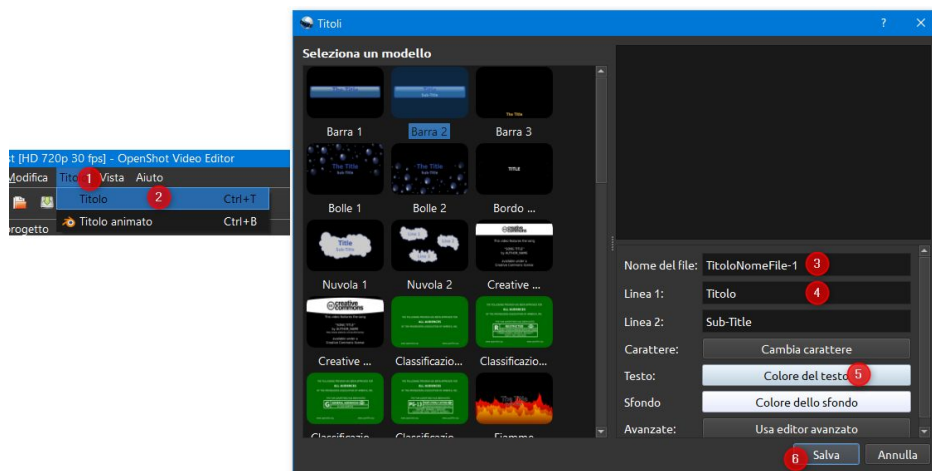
t [HD 720p 30 fps] - OpenShot Video Editor
Modifica Titolo Vista Aiuto
1
Titolo 2 Ctrl+T
Titolo animato Ctrl+B
progetto

Titoli
? ×
Seleziona un modello
Barra 1
Barra 2
Barra 3
Bolle 1
Bolle 2
Bordo ...
Nuvola 1
Nuvola 2
Creative ...
Creative ...
Classificazio...
Classificazio...
Classificazio...
Classificazio...
Fiamme
Nome del file: TitoloNomeFile-1 3
Linea 1: Titolo 4
Linea 2: Sub-Title
Carattere: Cambia carattere
Testo: Colore del testo 5
Sfondo Colore dello sfondo
Avanzate: Usa editor avanzato
6 Salva
Annulla